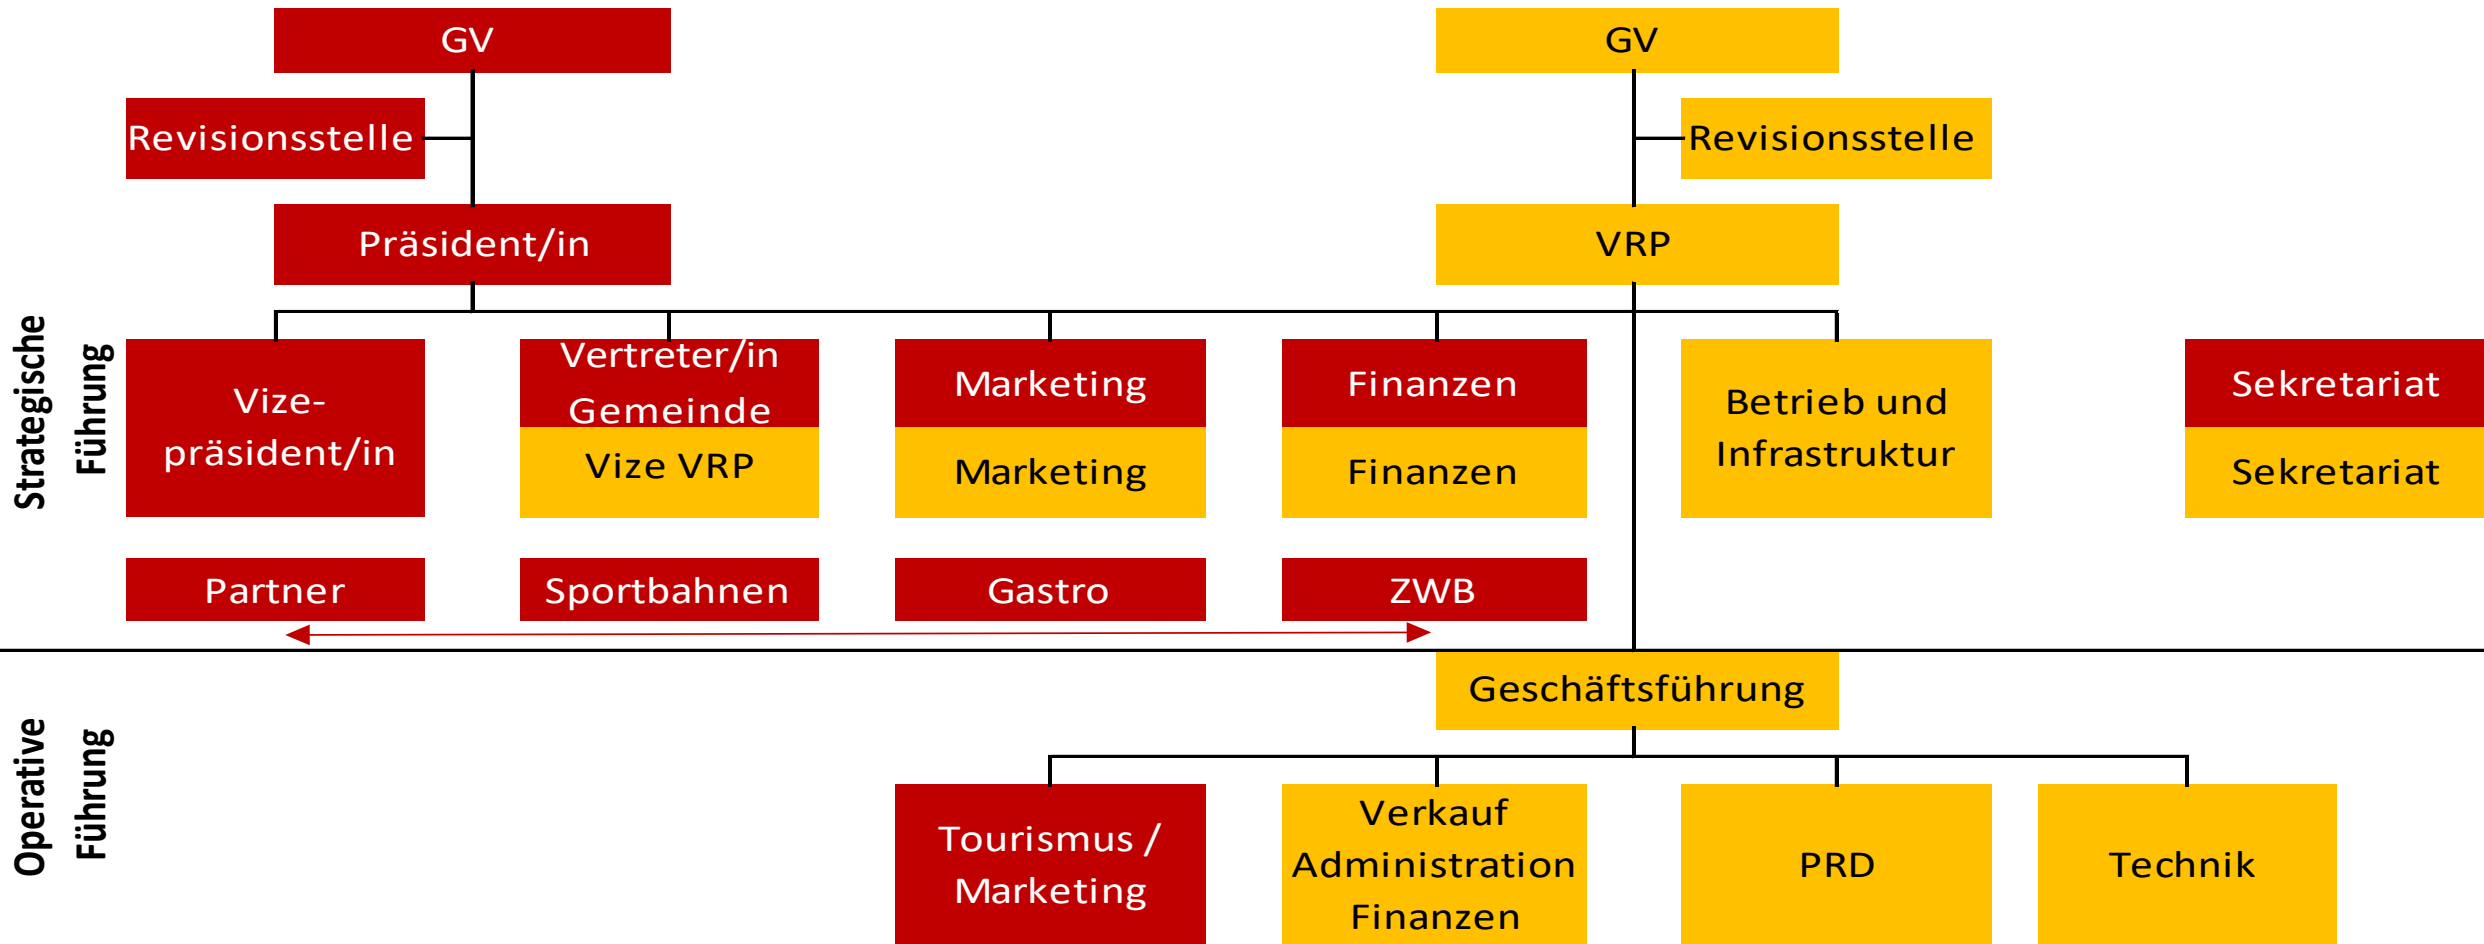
GV

Revisionsstelle

Präsident/in

GV

Revisionsstelle

VRP

Strategische Führung

Vize-präsident/in

Vertreter/in Gemeinde

Vize VRP

Marketing

Marketing

Finanzen

Finanzen

Betrieb und Infrastruktur

Sekretariat

Sekretariat

Partner

Sportbahnen

Gastro

ZWB

Operative Führung

Geschäftsführung

Tourismus / Marketing

Verkauf Administration Finanzen

PRD

Technik